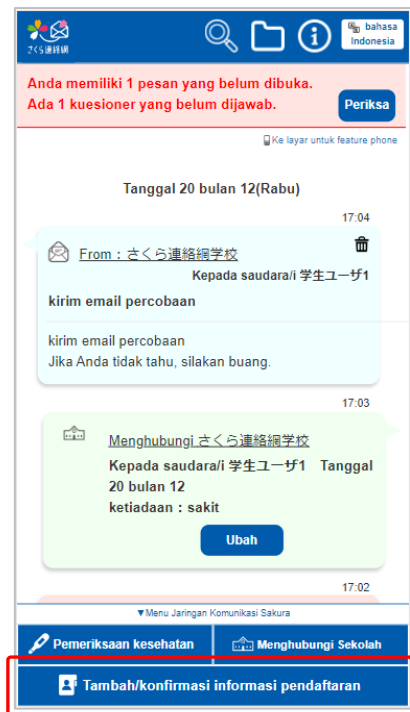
さくら連絡網

bahasa Indonesia

Anda memiliki 1 pesan yang belum dibuka.
Ada 1 kuesioner yang belum dijawab.

Periksa

Ke layar untuk feature phone

Tanggal 20 bulan 12(Rabu)

17:04

From：さくら連絡網学校

Kepada saudara/i 学生ユーザ1

kirim email percobaan

kirim email percobaan
Jika Anda tidak tahu, silakan buang.

17:03

Menghubungi さくら連絡網学校

Kepada saudara/i 学生ユーザ1 Tanggal 20 bulan 12
ketiadaan：sakit

Ubah

17:02

▼Menu Jaringan Komunikasi Sakura

Pemeriksaan kesehatan

Menghubungi Sekolah

Tambah/konfirmasi informasi pendaftaran